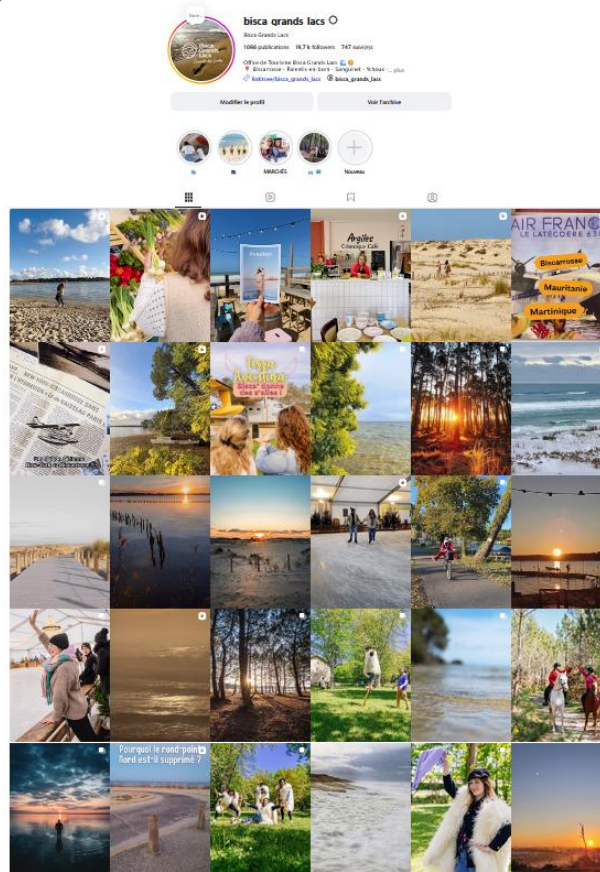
bisca grands lacs

Bisca Grands Lacs

1 098 publications 16,7 k followers 747 suivi(e)s

Office de Tourisme Bisca Grands Lacs
Biscarrosse · Parentis-en-born · Sanguinet · Ychoux ... plus
linktr.ee/bisca_grands_lacs bisca_grands_lacs

Modifier le profil

Voir l'archive

MARCHÉS

Nouveau

Argilec Céramique Café

AIR FRANCE LATÉCOÈRE

Biscarrosse

Mauritanie

Martinique

Tips Automne Bisca' Qu'est-ce qu'on fait des 2 villes ?

Pourquoi le rond-point Nord est-il supprimé ?